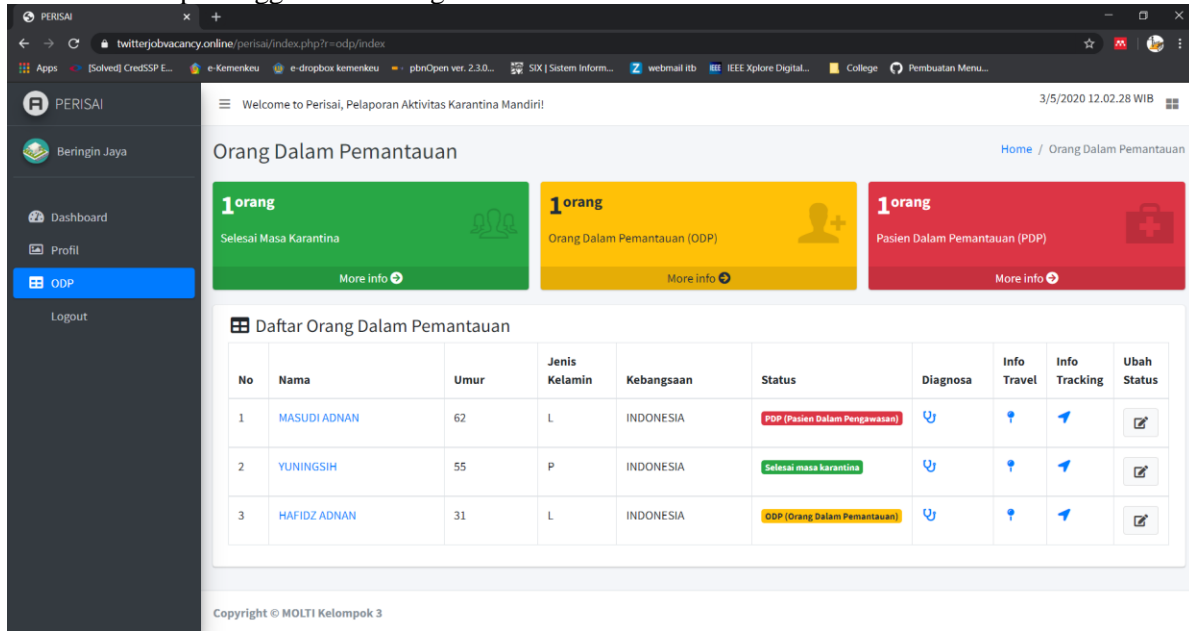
PERISAI

twitterjobvacancy.online/perisai/index.php?r=odp/index

Apps [Solved] CredSSP E... e-Kemenkeu e-dropbox kemenkeu pbnOpen ver. 2.3.0... SIX | Sistem Inform... webmail itb IEEE Xplore Digital... College Pembuatan Menu...

PERISAI

Welcome to Perisai, Pelaporan Aktivitas Karantina Mandiri!

3/5/2020 12.02.28 WIB

Beringin Jaya

Dashboard
Profil
ODP
Logout

Orang Dalam Pemantauan

Home / Orang Dalam Pemantauan

1 orang
Selesai Masa Karantina
More info

1 orang
Orang Dalam Pemantauan (ODP)
More info

1 orang
Pasien Dalam Pemantauan (PDP)
More info

Daftar Orang Dalam Pemantauan

| No | Nama | Umur | Jenis Kelamin | Kebangsaan | Status | Diagnosa | Info Travel | Info Tracking | Ubah Status |
|---|---|---|---|---|---|---|---|---|---|
| 1 | MASUDI ADNAN | 62 | L | INDONESIA | PDP (Pasien Dalam Pengawasan) | | | | |
| 2 | YUNINGSIH | 55 | P | INDONESIA | Selesai masa karantina | | | | |
| 3 | HAFIDZ ADNAN | 31 | L | INDONESIA | ODP (Orang Dalam Pemantauan) | | | | |

Copyright © MOLTI Kelompok 3